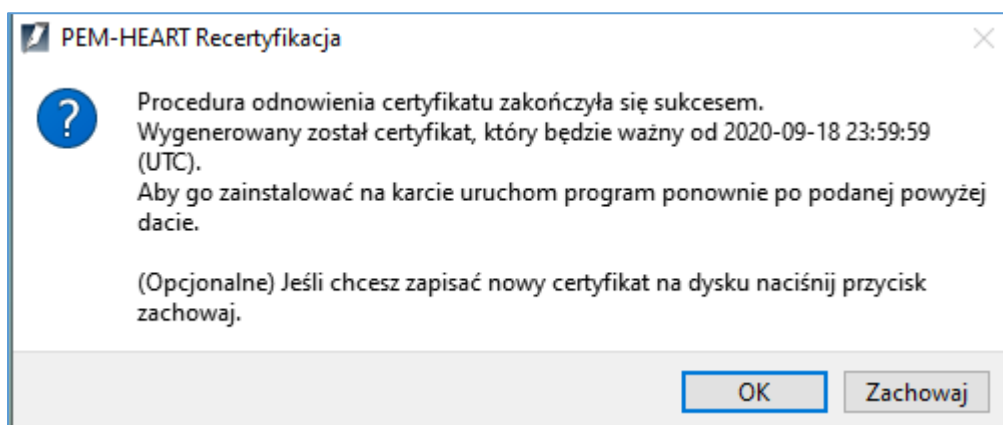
PEM-HEART Recertyfikacja

Procedura odnowienia certyfikatu zakończyła się sukcesem.
Wygenerowany został certyfikat, który będzie ważny od 2020-09-18 23:59:59 (UTC).
Aby go zainstalować na karcie uruchom program ponownie po podanej powyżej dacie.

(Opcjonalne) Jeśli chcesz zapisać nowy certyfikat na dysku naciśnij przycisk zachowaj.

OK
Zachowaj